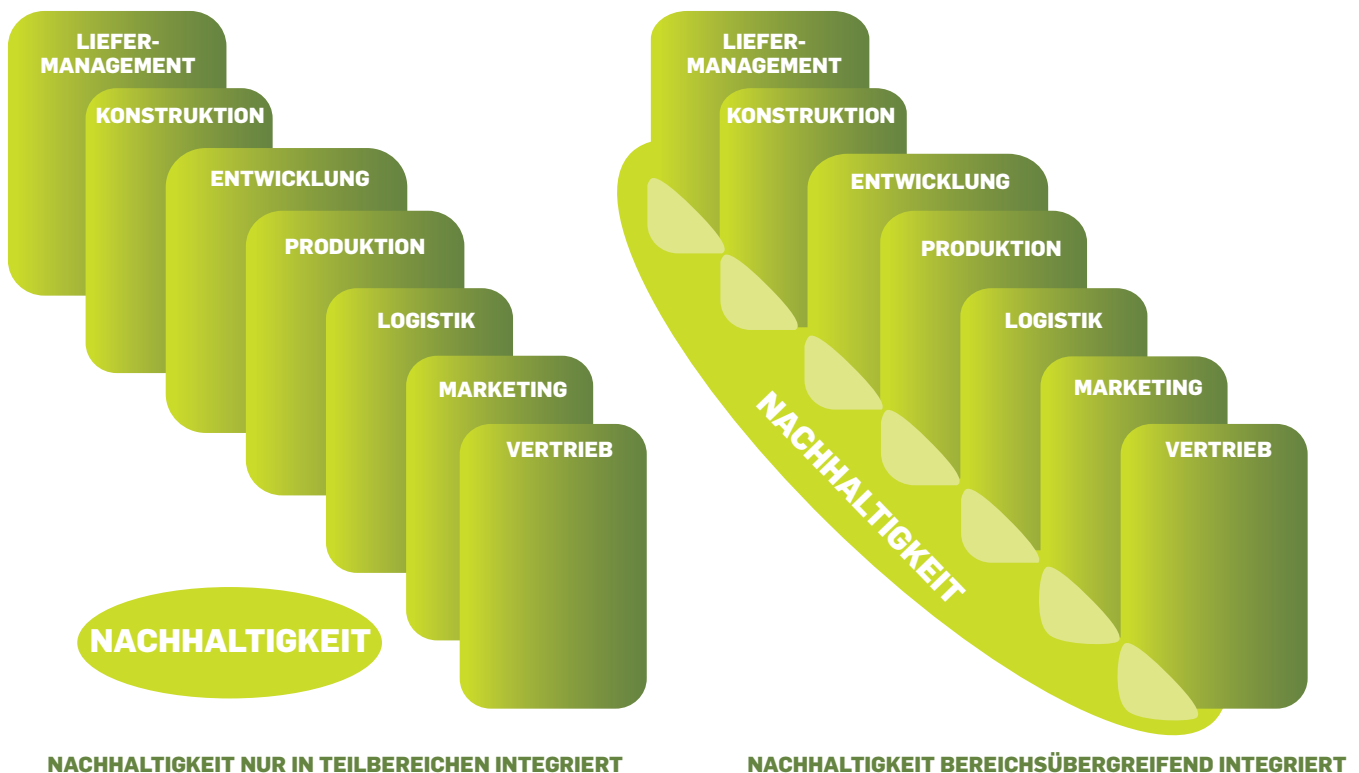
LIEFER-MANAGEMENT

KONSTRUKTION

ENTWICKLUNG

PRODUKTION

LOGISTIK

MARKETING

VERTRIEB

NACHHALTIGKEIT

NACHHALTIGKEIT NUR IN TEILBEREICHEN INTEGRIERT

LIEFER-MANAGEMENT

KONSTRUKTION

ENTWICKLUNG

PRODUKTION

LOGISTIK

MARKETING

VERTRIEB

NACHHALTIGKEIT

NACHHALTIGKEIT BEREICHSÜBERGREIFEND INTEGRIERT